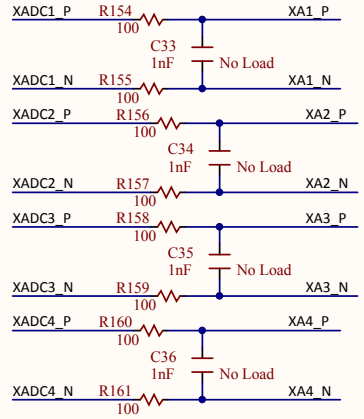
XADC1_P R154 100 XA1_P
C33 1nF No Load
XADC1_N R155 100 XA1_N
XADC2_P R156 100 XA2_P
C34 1nF No Load
XADC2_N R157 100 XA2_N
XADC3_P R158 100 XA3_P
C35 1nF No Load
XADC3_N R159 100 XA3_N
XADC4_P R160 100 XA4_P
C36 1nF No Load
XADC4_N R161 100 XA4_N